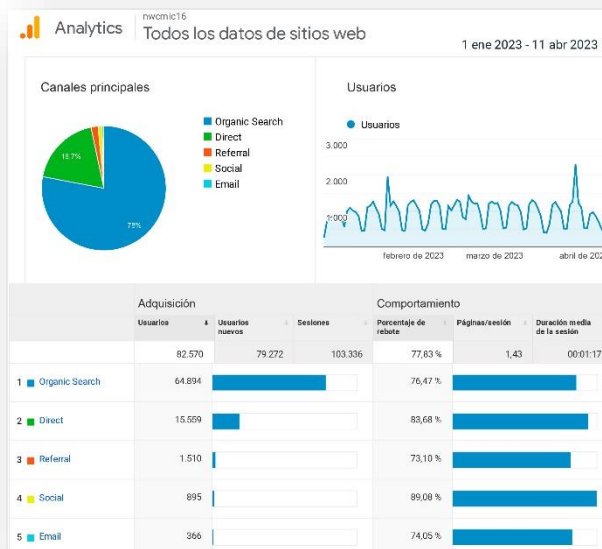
Analytics nwcmic16 Todos los datos de sitios web

1 ene 2023 - 11 abr 2023

Canales principales

Organic Search
Direct
Referral
Social
Email

15,7%
78%

Usuarios

Usuarios

3.000
2.000
1.000

febrero de 2023
marzo de 2023
abril de 20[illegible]

| | Adquisición | | | Comportamiento | | |
|---|---|---|---|---|---|---|
| | Usuarios | Usuarios nuevos | Sesiones | Porcentaje de rebote | Páginas/sesión | Duración media de la sesión |
| | 82.570 | 79.272 | 103.336 | 77,83 % | 1,43 | 00:01:17 |
| 1 Organic Search | 64.894 | | | 76,47 % | | |
| 2 Direct | 15.559 | | | 83,68 % | | |
| 3 Referral | 1.510 | | | 73,10 % | | |
| 4 Social | 895 | | | 89,08 % | | |
| 5 Email | 366 | | | 74,05 % | | |